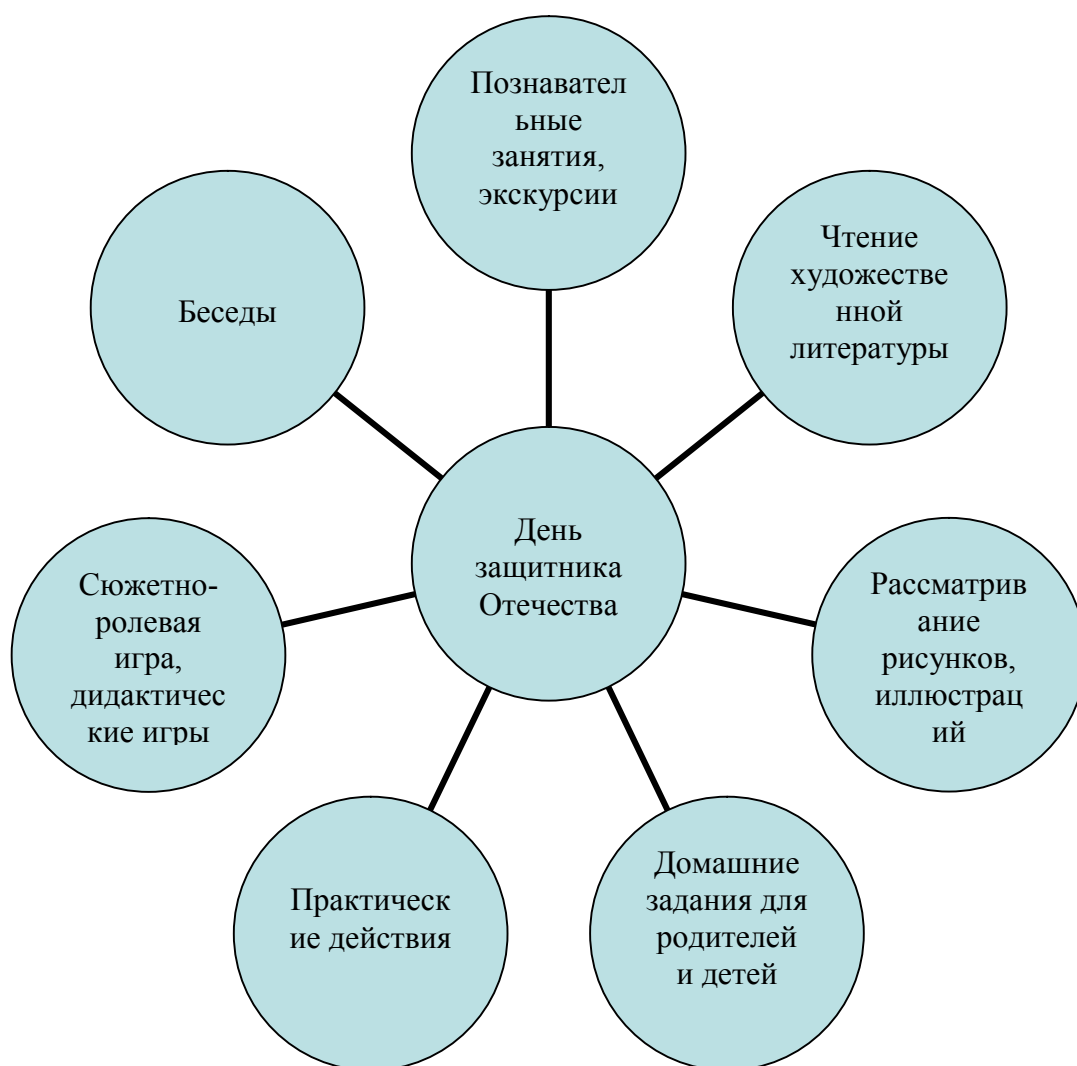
Познавательные занятия, экскурсии

Беседы

Чтение художественной литературы

День защитника Отечества

Сюжетно-ролевая игра, дидактические игры

Рассматривание рисунков, иллюстраций

Практические действия

Домашние задания для родителей и детей